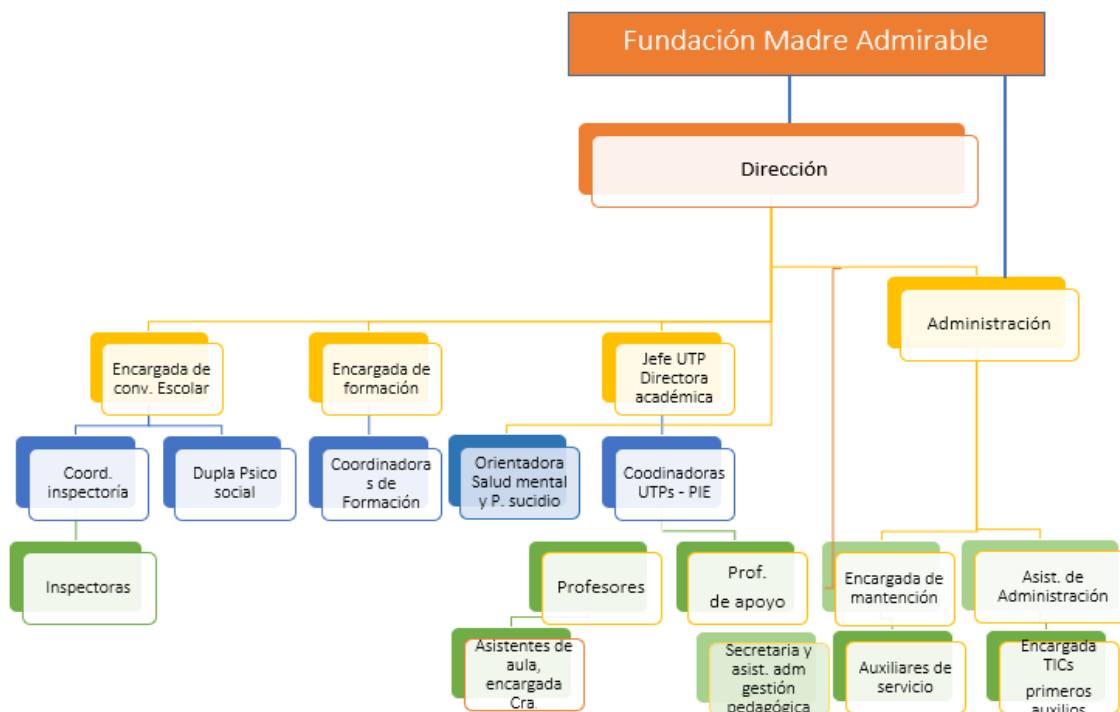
Fundación Madre Admirable

Dirección

Administración

Encargada de conv. Escolar

Encargada de formación

Jefe UTP Directora académica

Coord. inspectoría

Dupla Psico social

Coordinadoras de Formación

Orientadora Salud mental y P. sucidio

Coodinadoras UTPs - PIE

Inspectoras

Profesores

Prof. de apoyo

Encargada de mantención

Asist. de Administración

Asistentes de aula, encargada Cra.

Secretaria y asist. adm gestión pedagógica

Auxiliares de servicio

Encargada TICs primeros auxilios